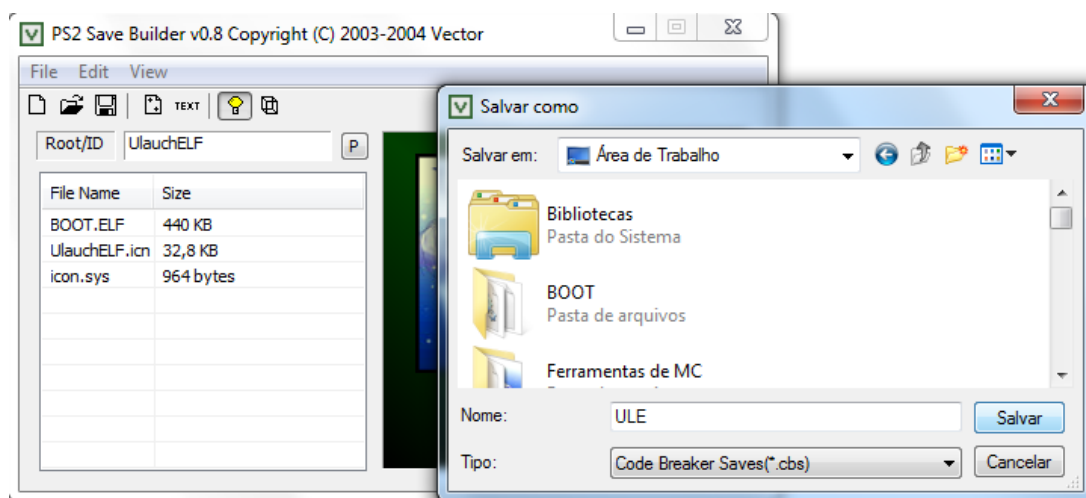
PS2 Save Builder v0.8 Copyright (C) 2003-2004 Vector

File Edit View

TEXT

Root/ID UlauchELF P

| File Name | Size |
|---|---|
| BOOT.ELF | 440 KB |
| UlauchELF.icn | 32,8 KB |
| icon.sys | 964 bytes |

Salvar como

Salvar em: Área de Trabalho

Bibliotecas
Pasta do Sistema

BOOT
Pasta de arquivos

Ferramentas de MC
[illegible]

Nome: ULE

Salvar

Tipo: Code Breaker Saves(*.cbs)

Cancelar